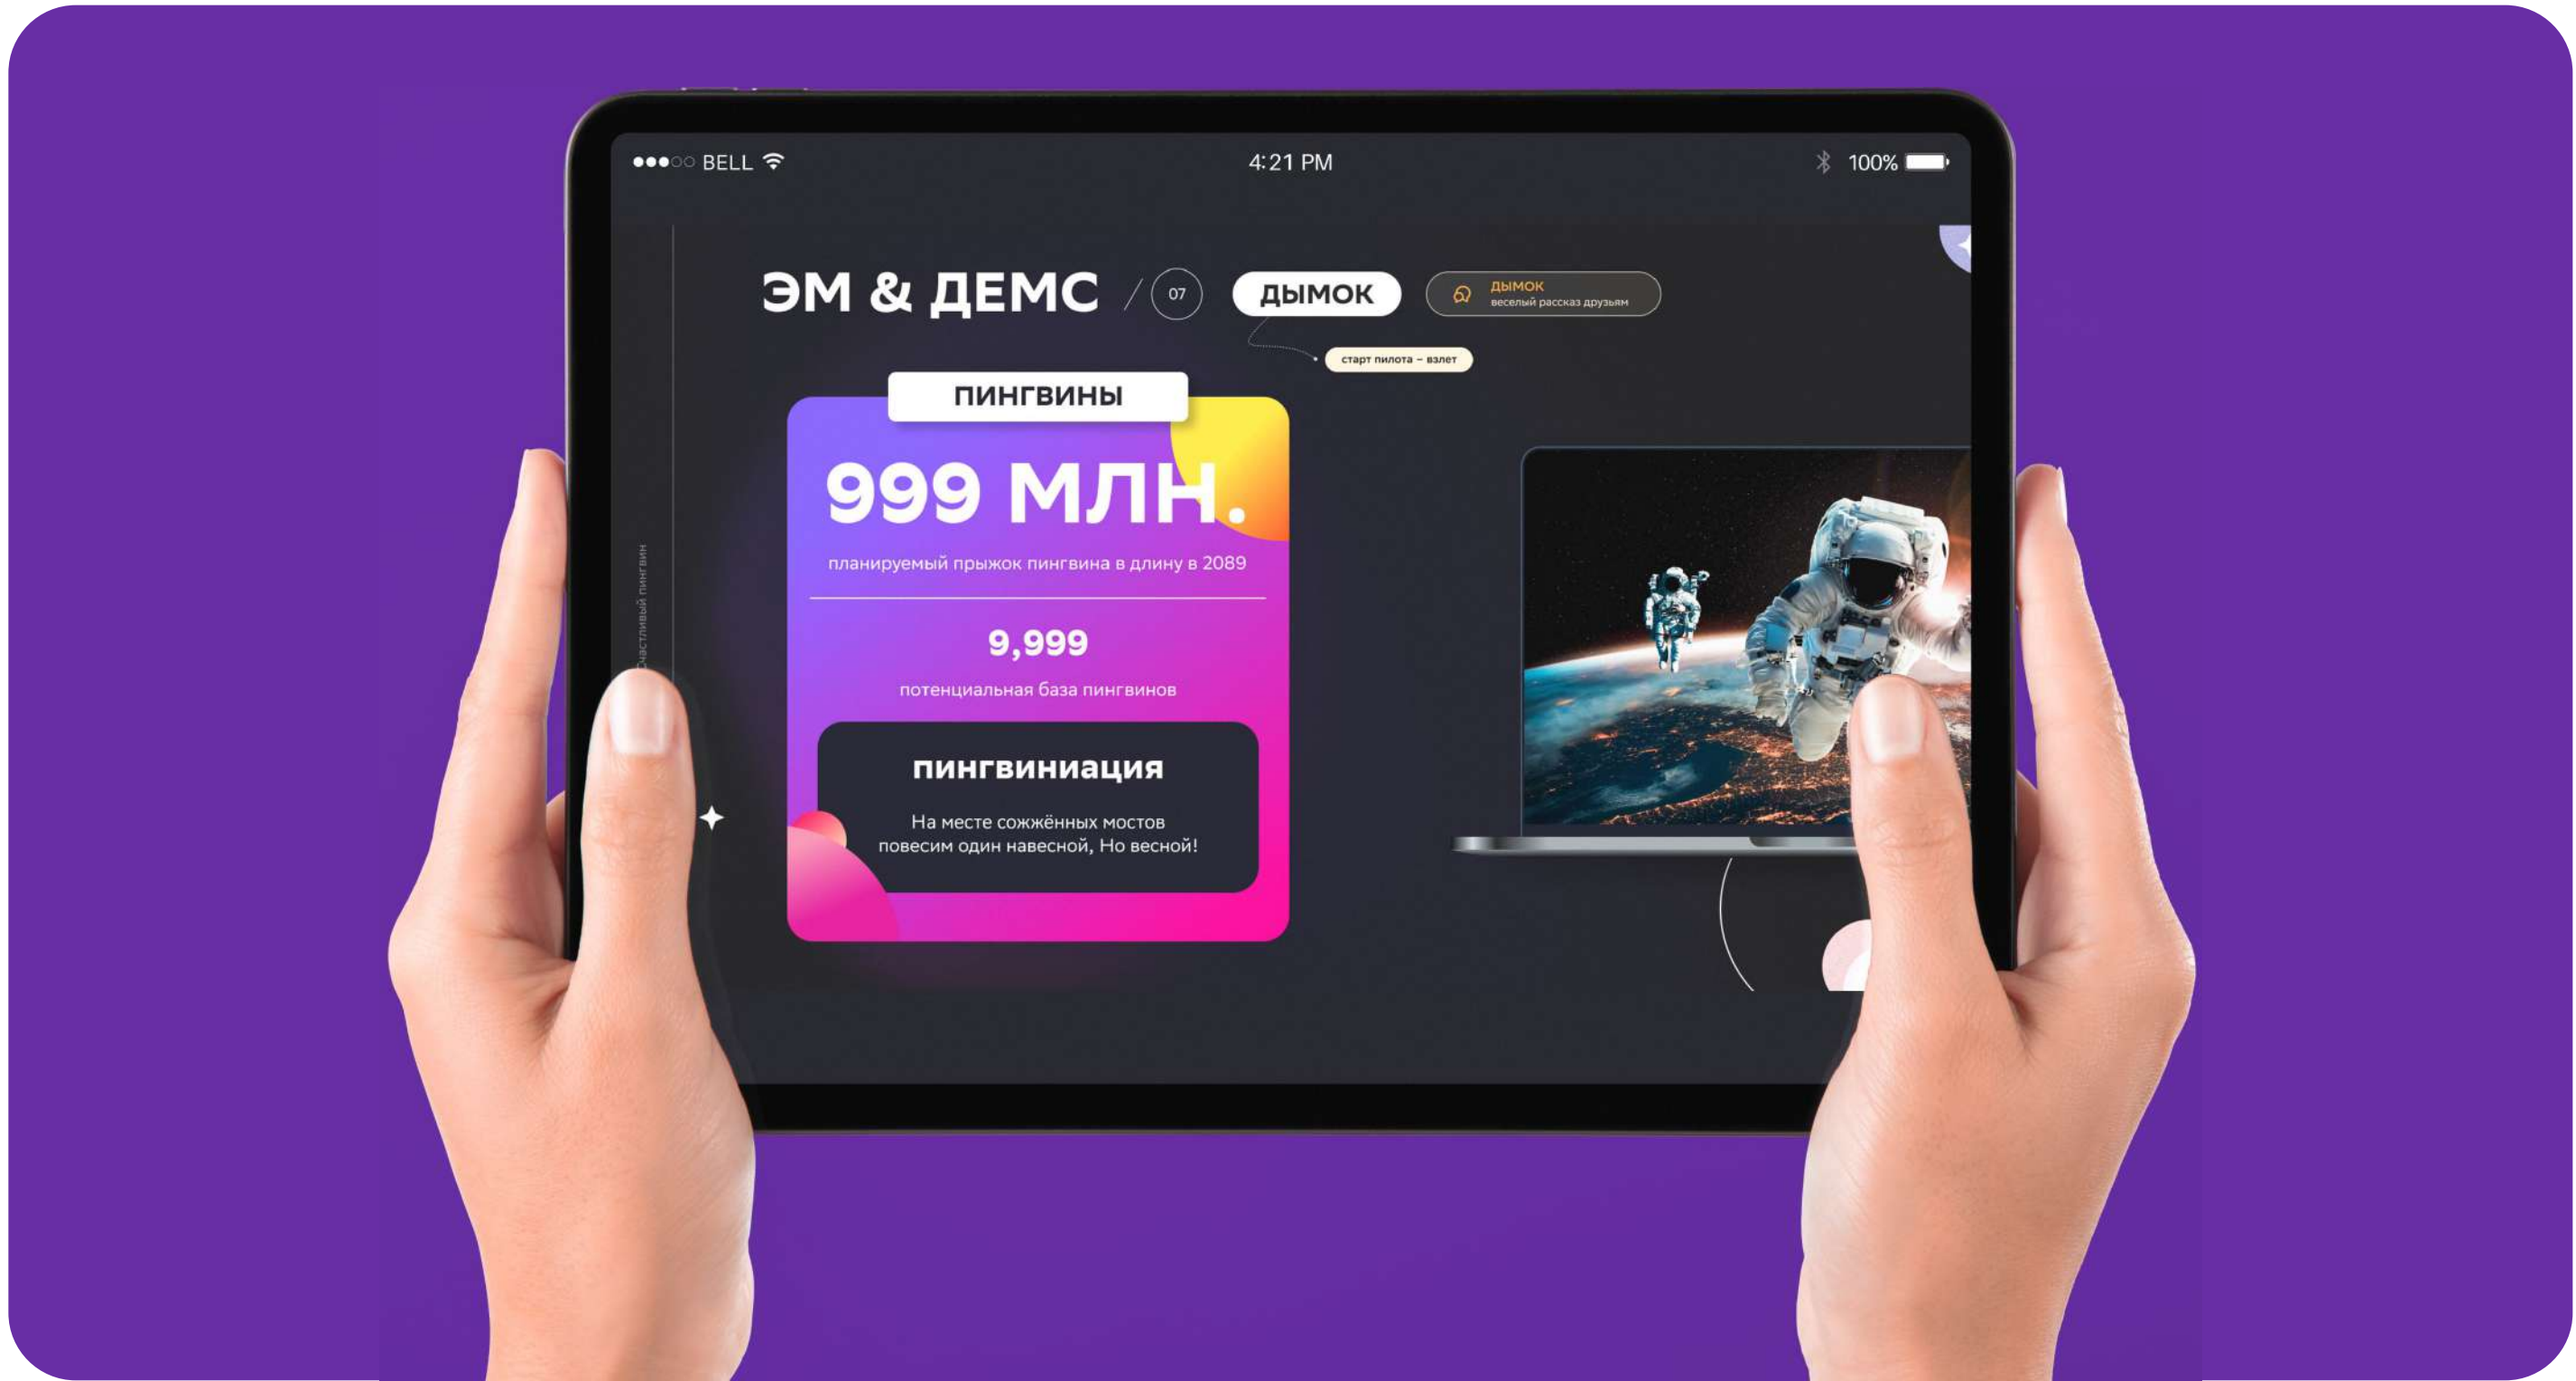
BELL

4:21 PM

100%

ЭМ & ДЕМС / 07

ДЫМОК

ДЫМОК
веселый рассказ друзьям

старт пилота – взлет

Счастливый пингвин

ПИНГВИНЫ

999 МЛН.

планируемый прыжок пингвина в длину в 2089

9,999

потенциальная база пингвинов

пингвиниация

На месте сожжённых мостов повесим один навесной, Но весной!